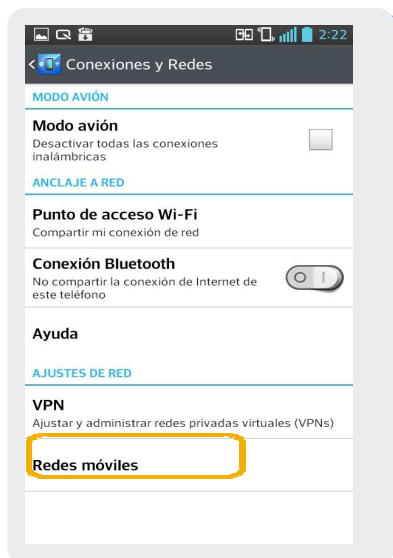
2:22

Conexiones y Redes

MODO AVIÓN

Modo avión
Desactivar todas las conexiones inalámbricas

ANCLAJE A RED

Punto de acceso Wi-Fi
Compartir mi conexión de red

Conexión Bluetooth
No compartir la conexión de Internet de este teléfono

Ayuda

AJUSTES DE RED

VPN
Ajustar y administrar redes privadas virtuales (VPNs)

Redes móviles